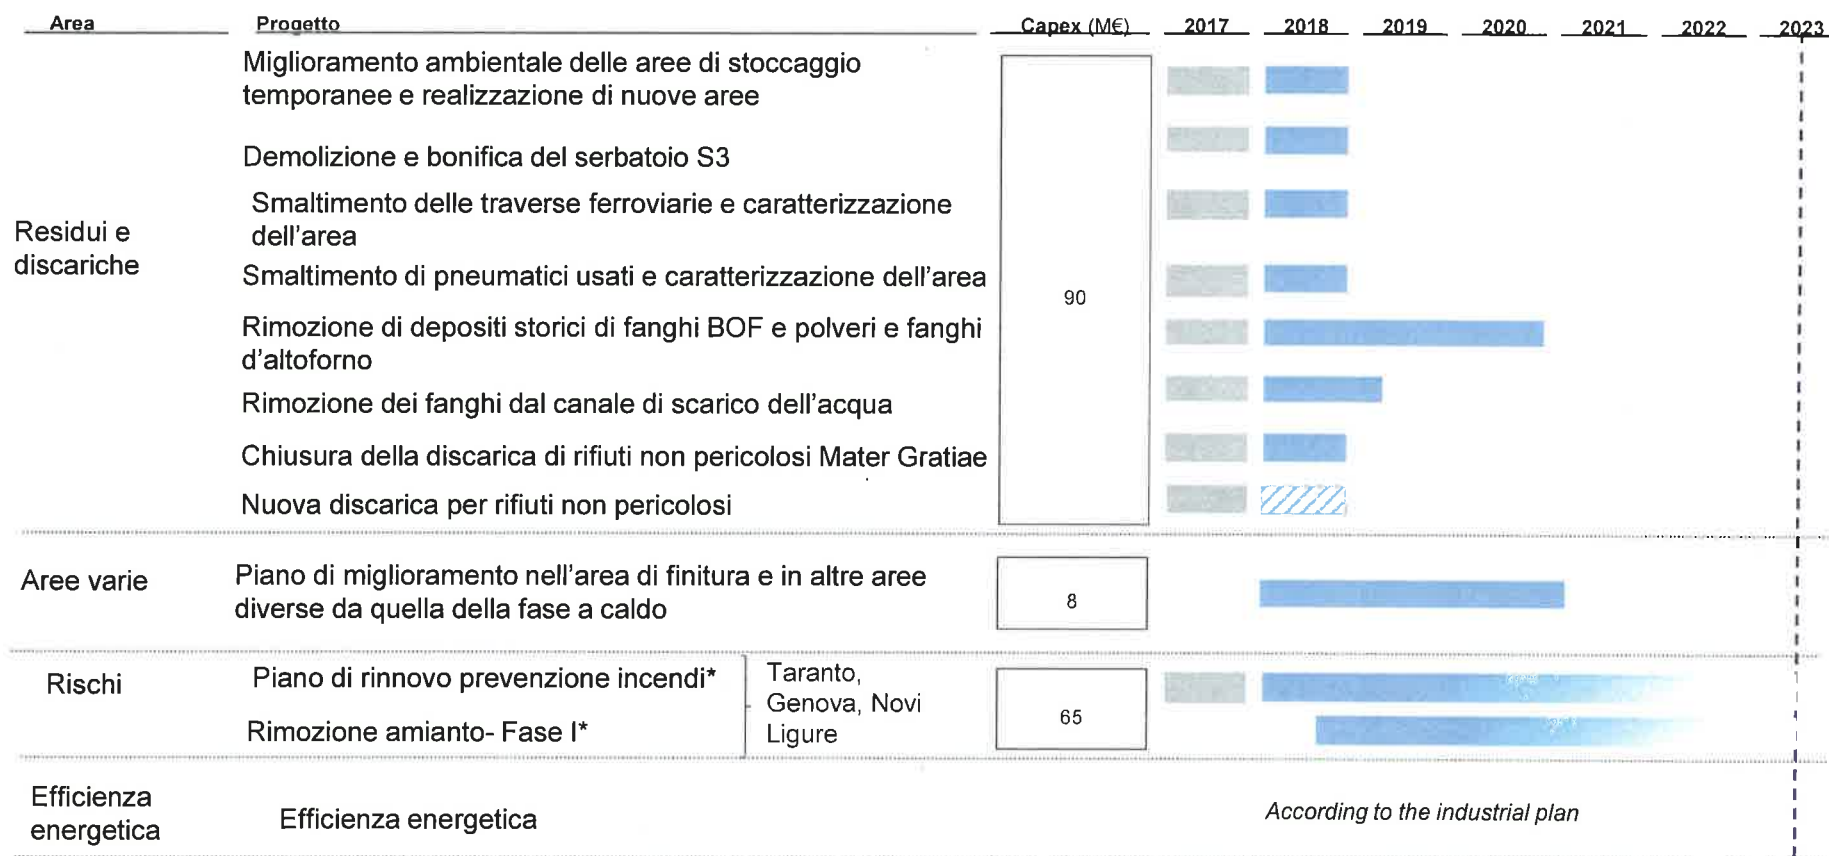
| Area | Progetto | Capex (M€) | 2017 | 2018 | 2019 | 2020 | 2021 | 2022 | 2023 |
|---|---|---|---|---|---|---|---|---|---|
| Residui e discariche | Miglioramento ambientale delle aree di stoccaggio temporanee e realizzazione di nuove aree | 90 | | | | | | | |
| | Demolizione e bonifica del serbatoio S3 | | | | | | | | |
| | Smaltimento delle traverse ferroviarie e caratterizzazione dell'area | | | | | | | | |
| | Smaltimento di pneumatici usati e caratterizzazione dell'area | | | | | | | | |
| | Rimozione di depositi storici di fanghi BOF e polveri e fanghi d'altoforno | | | | | | | | |
| | Rimozione dei fanghi dal canale di scarico dell'acqua | | | | | | | | |
| | Chiusura della discarica di rifiuti non pericolosi Mater Gratiae | | | | | | | | |
| | Nuova discarica per rifiuti non pericolosi | | | | | | | | |
| Aree varie | Piano di miglioramento nell'area di finitura e in altre aree diverse da quella della fase a caldo | 8 | | | | | | | |
| Rischi | Piano di rinnovo prevenzione incendi* — Taranto, Genova, Novi Ligure | 65 | | | | | | | |
| | Rimozione amianto- Fase I* | | | | | | | | |
| Efficienza energetica | Efficienza energetica | | According to the industrial plan | | | | | | |